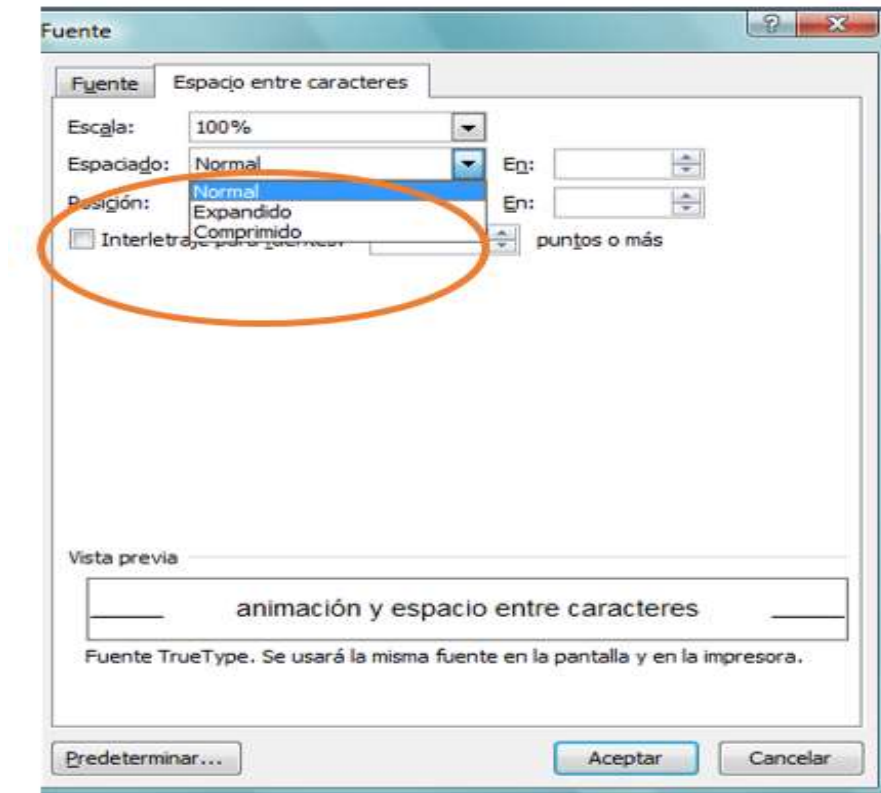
Fuente

Fuente | Espacio entre caracteres

Escala: 100%

Espaciado: Normal En:

Posición: En:

Normal
Expandido
Comprimido

Interletraje para fuentes: puntos o más

Vista previa

animación y espacio entre caracteres

Fuente TrueType. Se usará la misma fuente en la pantalla y en la impresora.

Predeterminar... Aceptar Cancelar